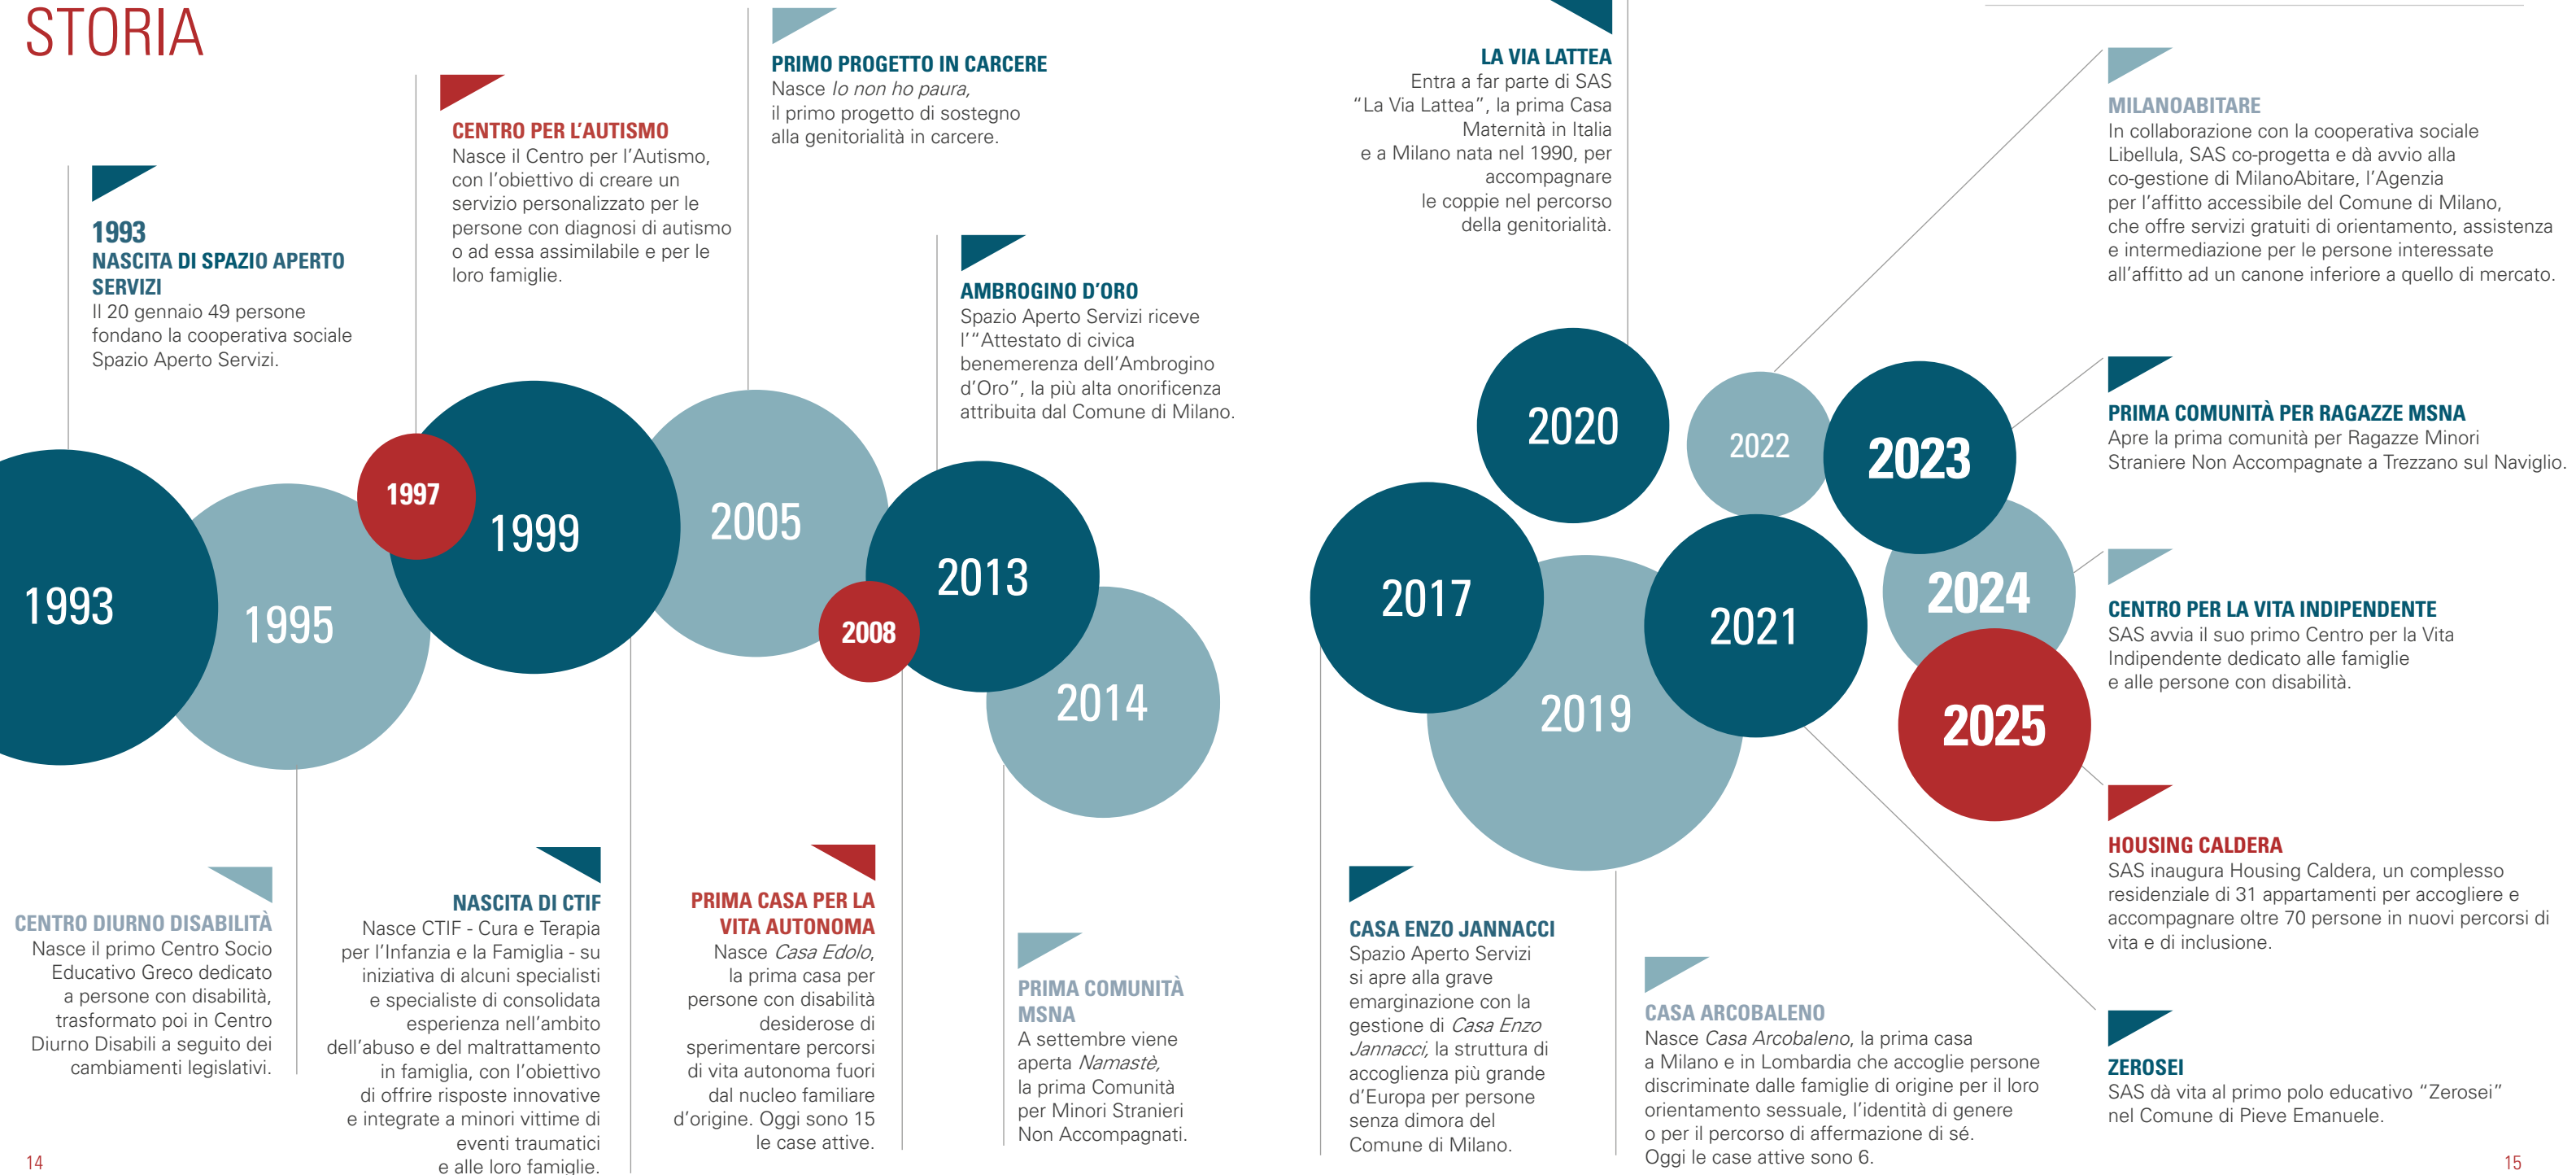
STORIA

1993
NASCITA DI SPAZIO APERTO SERVIZI
Il 20 gennaio 49 persone fondano la cooperativa sociale Spazio Aperto Servizi.

CENTRO PER L'AUTISMO
Nasce il Centro per l'Autismo, con l'obiettivo di creare un servizio personalizzato per le persone con diagnosi di autismo o ad essa assimilabile e per le loro famiglie.

PRIMO PROGETTO IN CARCERE
Nasce *Io non ho paura,* il primo progetto di sostegno alla genitorialità in carcere.

AMBROGINO D'ORO
Spazio Aperto Servizi riceve l'"Attestato di civica benemerenza dell'Ambrogino d'Oro", la più alta onorificenza attribuita dal Comune di Milano.

LA VIA LATTEA
Entra a far parte di SAS "La Via Lattea", la prima Casa Maternità in Italia e a Milano nata nel 1990, per accompagnare le coppie nel percorso della genitorialità.

MILANOABITARE
In collaborazione con la cooperativa sociale Libellula, SAS co-progetta e dà avvio alla co-gestione di MilanoAbitare, l'Agenzia per l'affitto accessibile del Comune di Milano, che offre servizi gratuiti di orientamento, assistenza e intermediazione per le persone interessate all'affitto ad un canone inferiore a quello di mercato.

PRIMA COMUNITÀ PER RAGAZZE MSNA
Apre la prima comunità per Ragazze Minori Straniere Non Accompagnate a Trezzano sul Naviglio.

CENTRO PER LA VITA INDIPENDENTE
SAS avvia il suo primo Centro per la Vita Indipendente dedicato alle famiglie e alle persone con disabilità.

1993 1995 1997 1999 2005 2008 2013 2014 2017 2019 2020 2021 2022 2023 2024 2025

HOUSING CALDERA
SAS inaugura Housing Caldera, un complesso residenziale di 31 appartamenti per accogliere e accompagnare oltre 70 persone in nuovi percorsi di vita e di inclusione.

CENTRO DIURNO DISABILITÀ
Nasce il primo Centro Socio Educativo Greco dedicato a persone con disabilità, trasformato poi in Centro Diurno Disabili a seguito dei cambiamenti legislativi.

NASCITA DI CTIF
Nasce CTIF - Cura e Terapia per l'Infanzia e la Famiglia - su iniziativa di alcuni specialisti e specialiste di consolidata esperienza nell'ambito dell'abuso e del maltrattamento in famiglia, con l'obiettivo di offrire risposte innovative e integrate a minori vittime di eventi traumatici e alle loro famiglie.

PRIMA CASA PER LA VITA AUTONOMA
Nasce *Casa Edolo,* la prima casa per persone con disabilità desiderose di sperimentare percorsi di vita autonoma fuori dal nucleo familiare d'origine. Oggi sono 15 le case attive.

PRIMA COMUNITÀ MSNA
A settembre viene aperta *Namastè,* la prima Comunità per Minori Stranieri Non Accompagnati.

CASA ENZO JANNACCI
Spazio Aperto Servizi si apre alla grave emarginazione con la gestione di *Casa Enzo Jannacci,* la struttura di accoglienza più grande d'Europa per persone senza dimora del Comune di Milano.

CASA ARCOBALENO
Nasce *Casa Arcobaleno,* la prima casa a Milano e in Lombardia che accoglie persone discriminate dalle famiglie di origine per il loro orientamento sessuale, l'identità di genere o per il percorso di affermazione di sé. Oggi le case attive sono 6.

ZEROSEI
SAS dà vita al primo polo educativo "Zerosei" nel Comune di Pieve Emanuele.

14

15